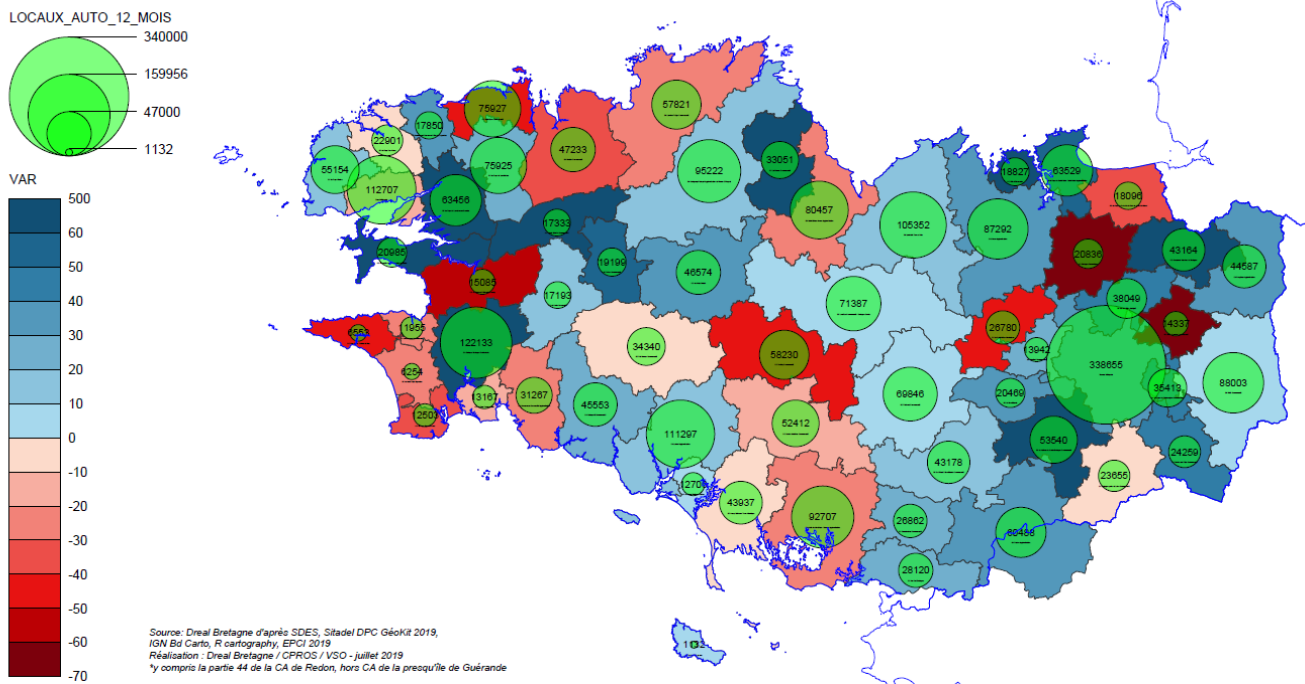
LOCAUX_AUTO_12_MOIS

340000
159956
47000
1132

VAR

500
60
50
40
30
20
10
0
-10
-20
-30
-40
-50
-60
-70

75927
57821
17850
22901
47233
55154
75925
95222
33051
112707
63456
80457
18827
63529
18096
105352
87292
17333
20985
19199
46574
20836
43164
44587
15085
17193
71387
38049
6553
1955
122133
34340
58230
26780
14337
3942
338655
88003
6254
3167
31267
45553
69846
35418
20469
2507
111297
52412
53540
43178
24259
23655
12705
43937
92707
26862
68436
28120
1133

Source: Dreal Bretagne d'après SDES, Sitadel DPC GéoKit 2019, IGN Bd Carto, R cartography, EPCI 2019
Réalisation : Dreal Bretagne / CPROS / VSO - juillet 2019
*y compris la partie 44 de la CA de Redon, hors CA de la presqu'île de Guérande